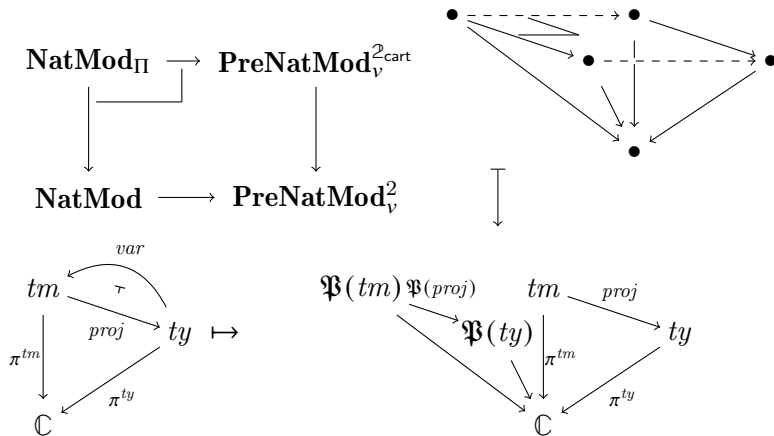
$\mathbf{NatMod}_{\Pi} \longrightarrow \mathbf{PreNatMod}_{\nu}^{2_{\mathsf{cart}}}$

$\mathbf{NatMod} \longrightarrow \mathbf{PreNatMod}_{\nu}^{2}$

$var$

$tm$ $proj$ $ty$ $\mapsto$

$\pi^{tm}$ $\pi^{ty}$

$\mathbb{C}$

$\mathfrak{P}(tm)$ $\mathfrak{P}(proj)$ $tm$ $proj$

$\mathfrak{P}(ty)$ $ty$

$\pi^{tm}$ $\pi^{ty}$

$\mathbb{C}$